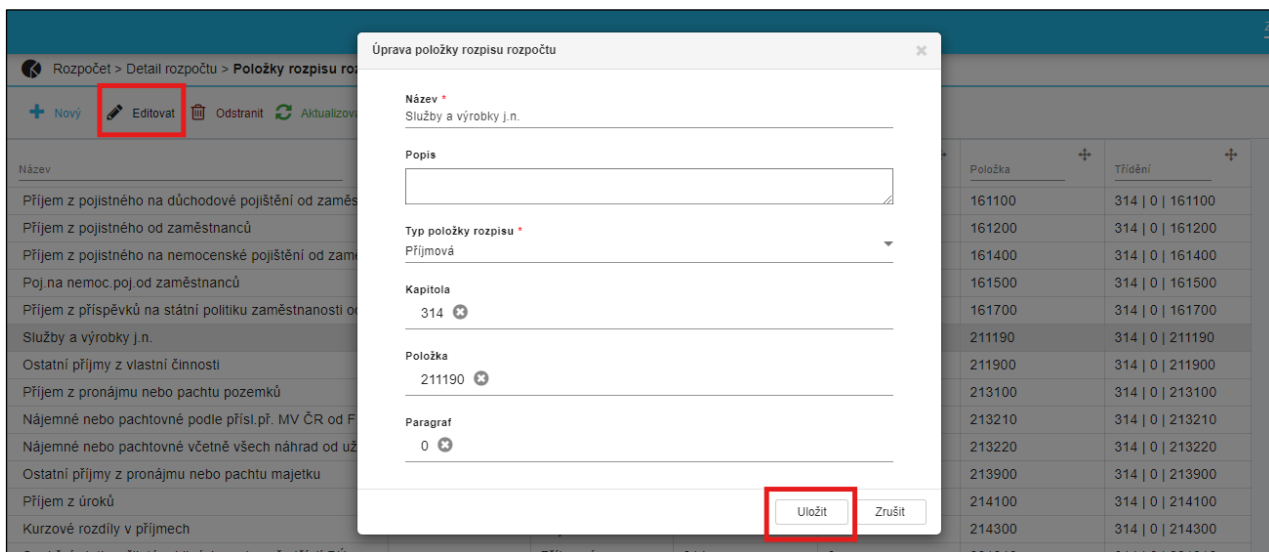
Rozpočet > Detail rozpočtu > Položky rozpisu ro

Nový Editovat Odstranit Aktualizov

| Název | Položka | Třídění |
|---|---|---|
| Příjem z pojistného na důchodové pojištění od zaměs | 161100 | 314 \| 0 \| 161100 |
| Příjem z pojistného od zaměstnanců | 161200 | 314 \| 0 \| 161200 |
| Příjem z pojistného na nemocenské pojištění od zam | 161400 | 314 \| 0 \| 161400 |
| Poj.na nemoc.poj.od zaměstnanců | 161500 | 314 \| 0 \| 161500 |
| Příjem z příspěvků na státní politiku zaměstnanosti o | 161700 | 314 \| 0 \| 161700 |
| Služby a výrobky j.n. | 211190 | 314 \| 0 \| 211190 |
| Ostatní příjmy z vlastní činnosti | 211900 | 314 \| 0 \| 211900 |
| Příjem z pronájmu nebo pachtu pozemků | 213100 | 314 \| 0 \| 213100 |
| Nájemné nebo pachtovné podle přísl.př. MV ČR od F | 213210 | 314 \| 0 \| 213210 |
| Nájemné nebo pachtovné včetně všech náhrad od už | 213220 | 314 \| 0 \| 213220 |
| Ostatní příjmy z pronájmu nebo pachtu majetku | 213900 | 314 \| 0 \| 213900 |
| Příjem z úroků | 214100 | 314 \| 0 \| 214100 |
| Kurzové rozdíly v příjmech | 214300 | 314 \| 0 \| 214300 |

Úprava položky rozpisu rozpočtu

Název *
Služby a výrobky j.n.

Popis

Typ položky rozpisu *
Příjmová

Kapitola
314

Položka
211190

Paragraf
0

Uložit Zrušit